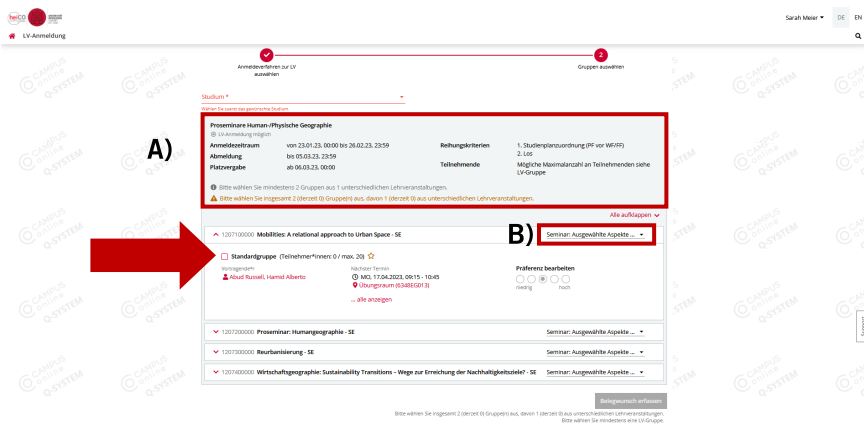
heiCO

Sarah Meier DE EN

LV-Anmeldung

Anmeldeverfahren zur LV auswählen

2

Gruppen auswählen

Studium *

Wählen Sie zuerst das gewünschte Studium

A)

Proseminare Human-/Physische Geographie

LV-Anmeldung möglich

| Anmeldezeitraum | von 23.01.23, 00:00 bis 26.02.23, 23:59 | Reihungskriterien | 1. Studienplanzuordnung (PF vor WF/FF) 2. Los |
|---|---|---|---|
| Abmeldung | bis 05.03.23, 23:59 | Teilnehmende | Mögliche Maximalanzahl an Teilnehmenden siehe LV-Gruppe |
| Platzvergabe | ab 06.03.23, 00:00 | | |

Bitte wählen Sie mindestens 2 Gruppen aus 1 unterschiedlichen Lehrveranstaltungen.

Bitte wählen Sie insgesamt 2 (derzeit 0) Gruppe(n) aus, davon 1 (derzeit 0) aus unterschiedlichen Lehrveranstaltungen.

Alle aufklappen

B)

1207100000 Mobilities: A relational approach to Urban Space - SE

Seminar: Ausgewählte Aspekte ...

Standardgruppe (Teilnehmer*innen: 0 / max. 20)

Vortragende*r
Abud Russell, Hamid Alberto

Nächster Termin
MO, 17.04.2023, 09:15 - 10:45
Übungsraum (634BEG013)

... alle anzeigen

Präferenz bearbeiten
niedrig hoch

1207200000 Proseminar: Humangeographie - SE
Seminar: Ausgewählte Aspekte ...

1207300000 Reurbanisierung - SE
Seminar: Ausgewählte Aspekte ...

1207400000 Wirtschaftsgeographie: Sustainability Transitions – Wege zur Erreichung der Nachhaltigkeitsziele? - SE
Seminar: Ausgewählte Aspekte ...

Belegwunsch erfassen

Bitte wählen Sie insgesamt 2 (derzeit 0) Gruppe(n) aus, davon 1 (derzeit 0) aus unterschiedlichen Lehrveranstaltungen.
Bitte wählen Sie mindestens eine LV-Gruppe.